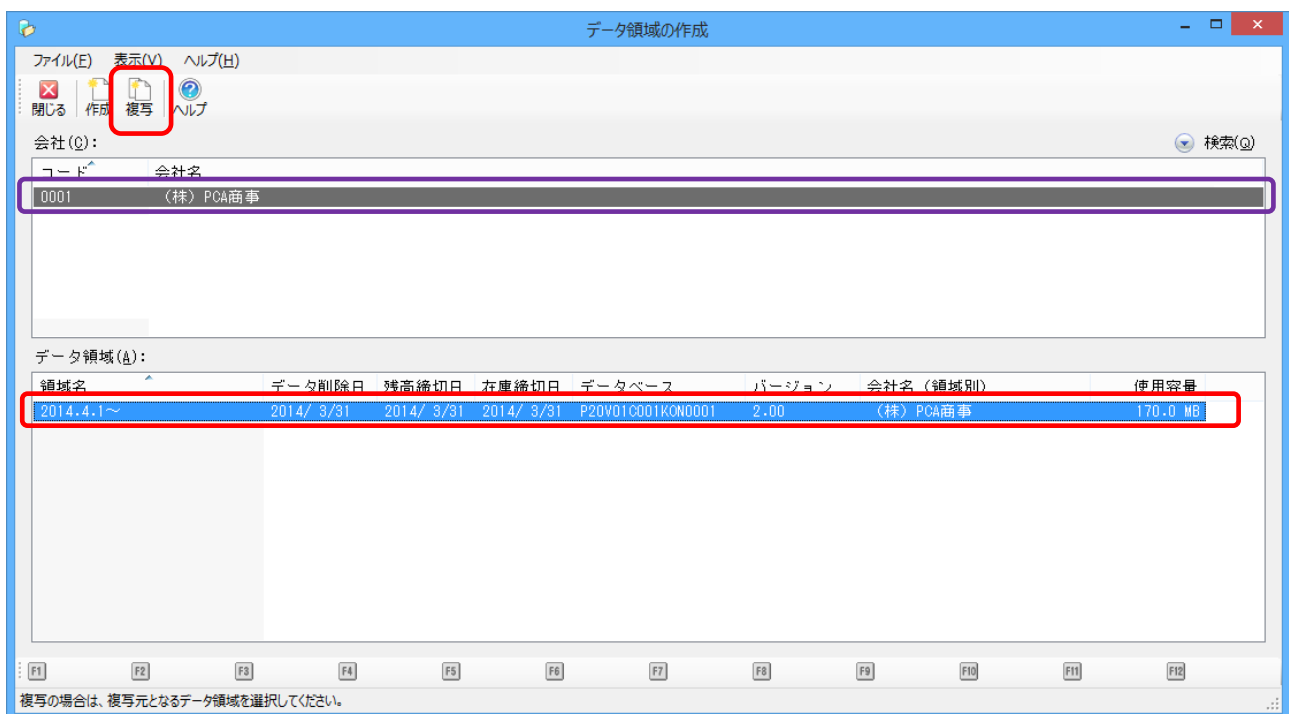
データ領域の作成

ファイル(F) 表示(V) ヘルプ(H)

閉じる 作成 複写 ヘルプ

会社(C):

検索(Q)

| コード | 会社名 |
|---|---|
| 0001 | （株）PCA商事 |

データ領域(A):

| 領域名 | データ削除日 | 残高締切日 | 在庫締切日 | データベース | バージョン | 会社名（領域別） | 使用容量 |
|---|---|---|---|---|---|---|---|
| 2014.4.1～ | 2014/ 3/31 | 2014/ 3/31 | 2014/ 3/31 | P20V01C001KON0001 | 2.00 | （株）PCA商事 | 170.0 MB |

F1 F2 F3 F4 F5 F6 F7 F8 F9 F10 F11 F12

複写の場合は、複写元となるデータ領域を選択してください。